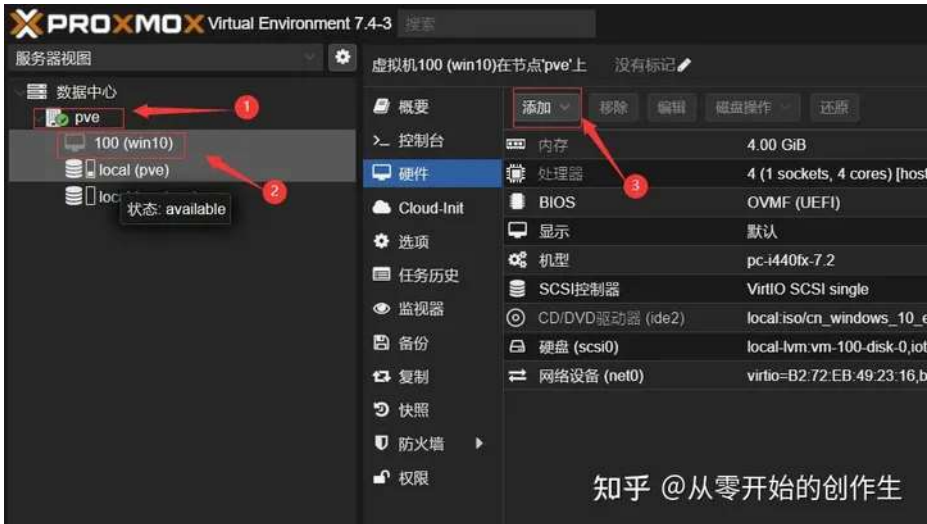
PROXMOX Virtual Environment 7.4-3 搜索

服务器视图

数据中心
pve
100 (win10)
local (pve)
loc
状态: available

1
2
3

虚拟机100 (win10)在节点'pve'上 没有标记

概要
控制台
硬件
Cloud-Init
选项
任务历史
监视器
备份
复制
快照
防火墙
权限

添加 移除 编辑 磁盘操作 还原

| | |
|---|---|
| 内存 | 4.00 GiB |
| 处理器 | 4 (1 sockets, 4 cores) [host |
| BIOS | OVMF (UEFI) |
| 显示 | 默认 |
| 机型 | pc-i440fx-7.2 |
| SCSI控制器 | VirtIO SCSI single |
| CD/DVD驱动器 (ide2) | local:iso/cn_windows_10_e |
| 硬盘 (scsi0) | local-lvm:vm-100-disk-0,iot |
| 网络设备 (net0) | virtio=B2:72:EB:49:23:16,b |

知乎 @从零开始的创作生